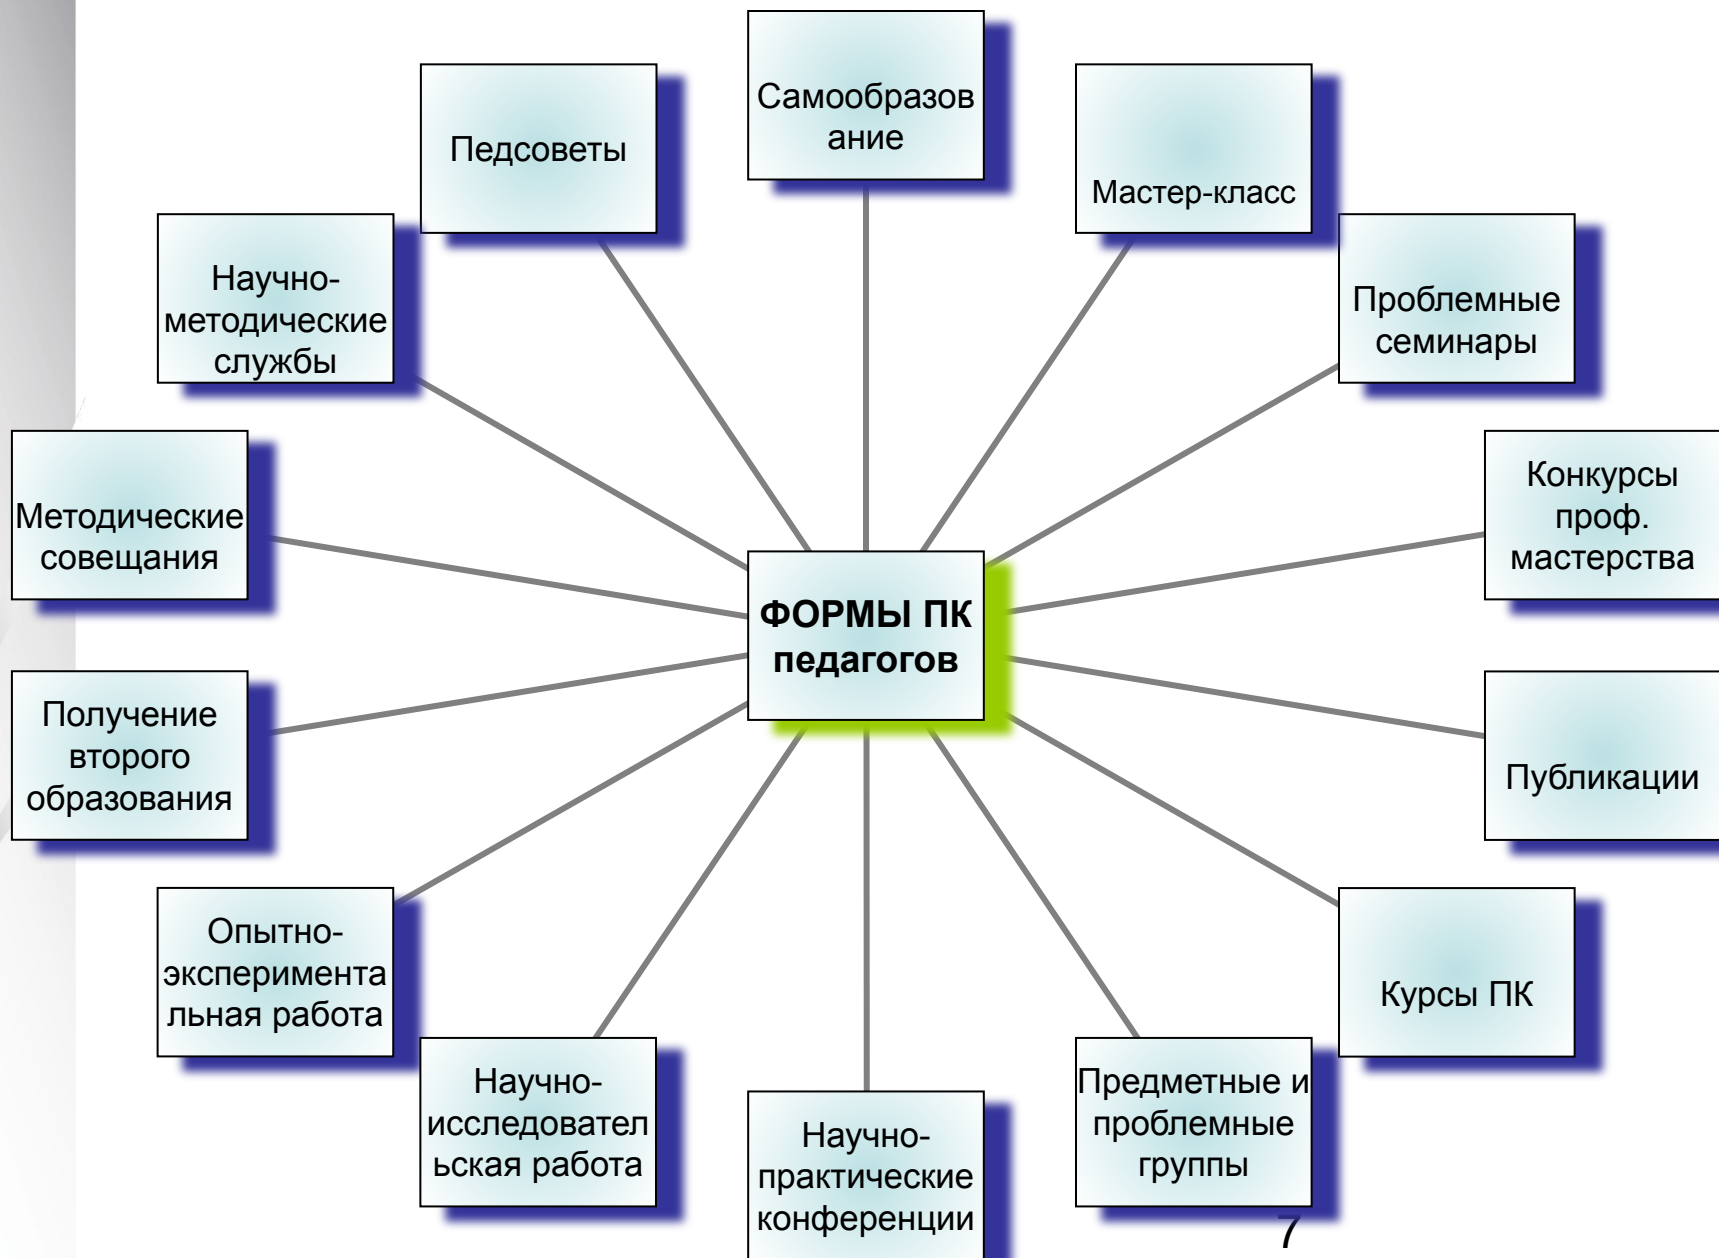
ФОРМЫ ПК педагогов

Самообразование

Мастер-класс

Проблемные семинары

Конкурсы проф. мастерства

Публикации

Курсы ПК

Предметные и проблемные группы

Научно-практические конференции

Научно-исследовательская работа

Опытно-экспериментальная работа

Получение второго образования

Методические совещания

Научно-методические службы

Педсоветы

7